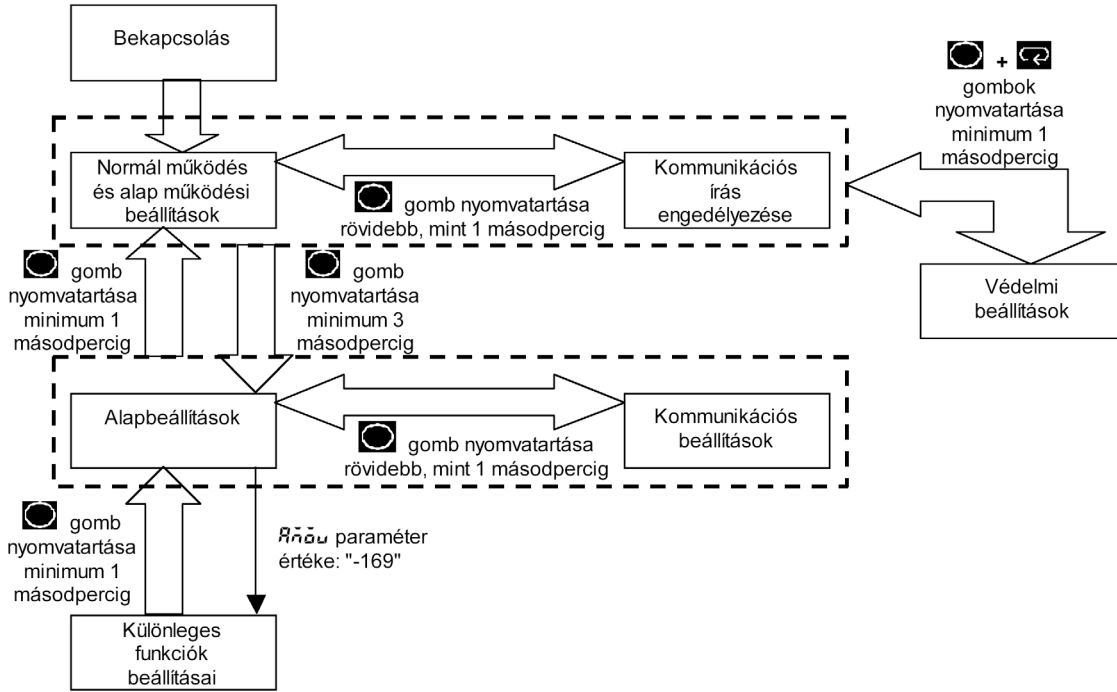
Bekapcsolás

+ gombok nyomvatartása minimum 1 másodpercig

Normál működés és alap működési beállítások

gomb nyomvatartása rövidebb, mint 1 másodpercig

Kommunikációs írás engedélyezése

gomb nyomvatartása minimum 1 másodpercig

gomb nyomvatartása minimum 3 másodpercig

Védelmi beállítások

Alapbeállítások

gomb nyomvatartása rövidebb, mint 1 másodpercig

Kommunikációs beállítások

gomb nyomvatartása minimum 1 másodpercig

Amov paraméter értéke: "-169"

Különleges funkciók beállításai